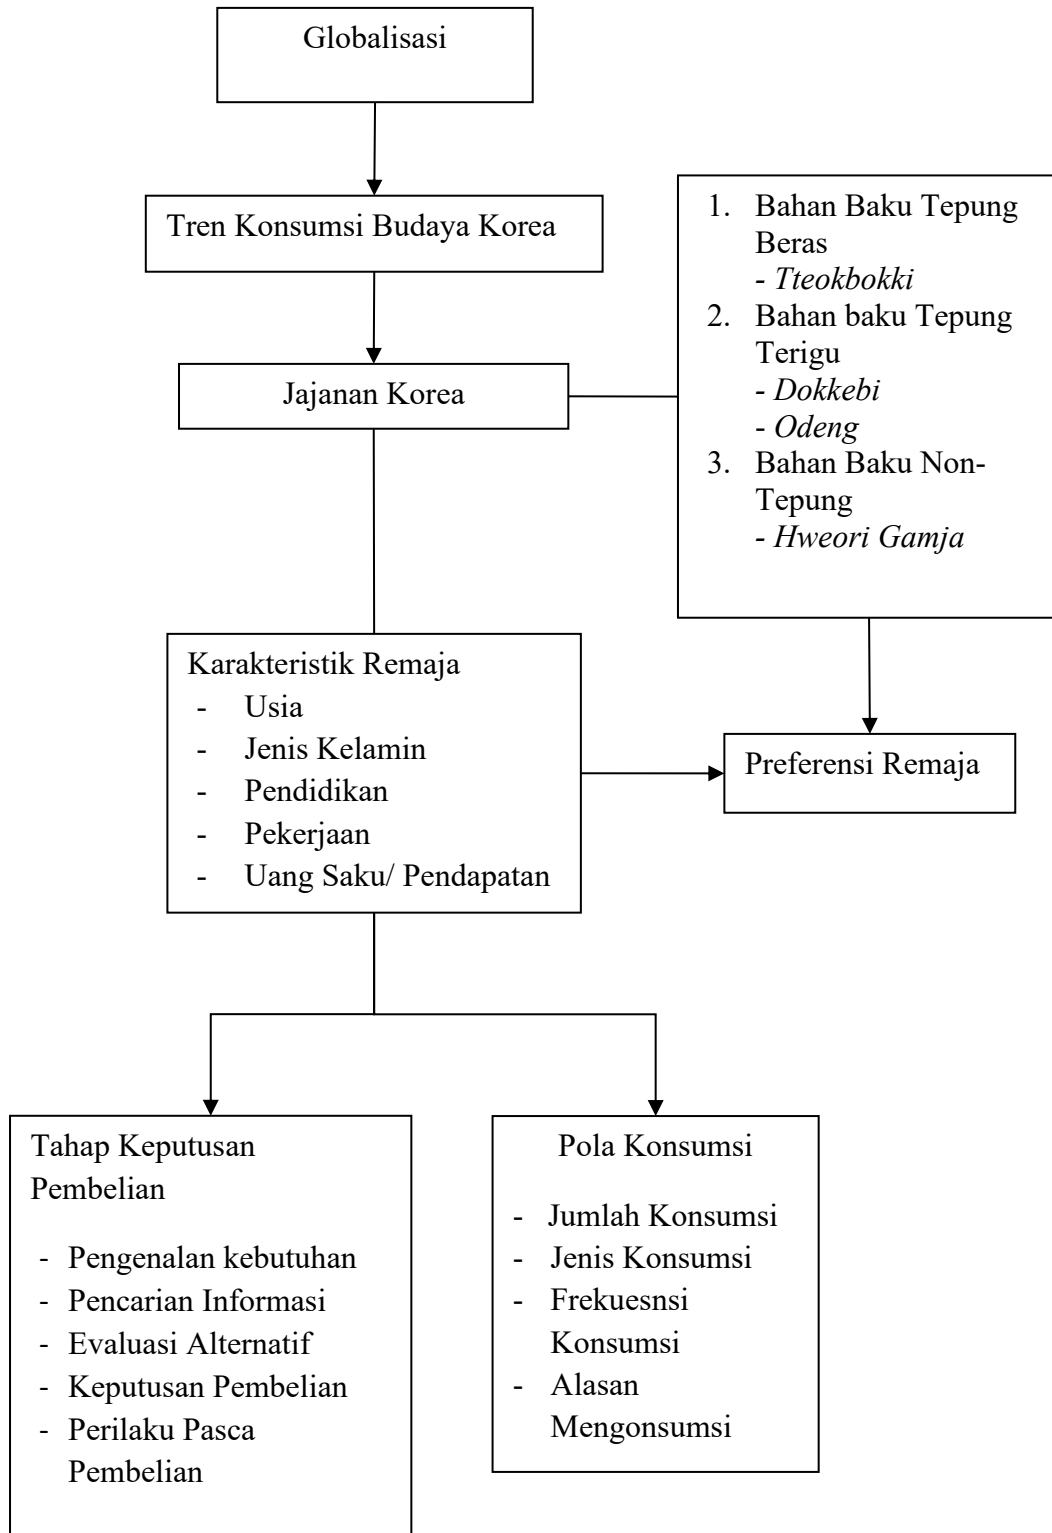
Globalisasi

Tren Konsumsi Budaya Korea

1. Bahan Baku Tepung Beras
- Tteokbokki
2. Bahan baku Tepung Terigu
- Dokkebi
- Odeng
3. Bahan Baku Non-Tepung
- Hweori Gamja

Jajanan Korea

Karakteristik Remaja
- Usia
- Jenis Kelamin
- Pendidikan
- Pekerjaan
- Uang Saku/ Pendapatan

Preferensi Remaja

Tahap Keputusan Pembelian
- Pengenalan kebutuhan
- Pencarian Informasi
- Evaluasi Alternatif
- Keputusan Pembelian
- Perilaku Pasca Pembelian

Pola Konsumsi
- Jumlah Konsumsi
- Jenis Konsumsi
- Frekuesnsi Konsumsi
- Alasan Mengonsumsi